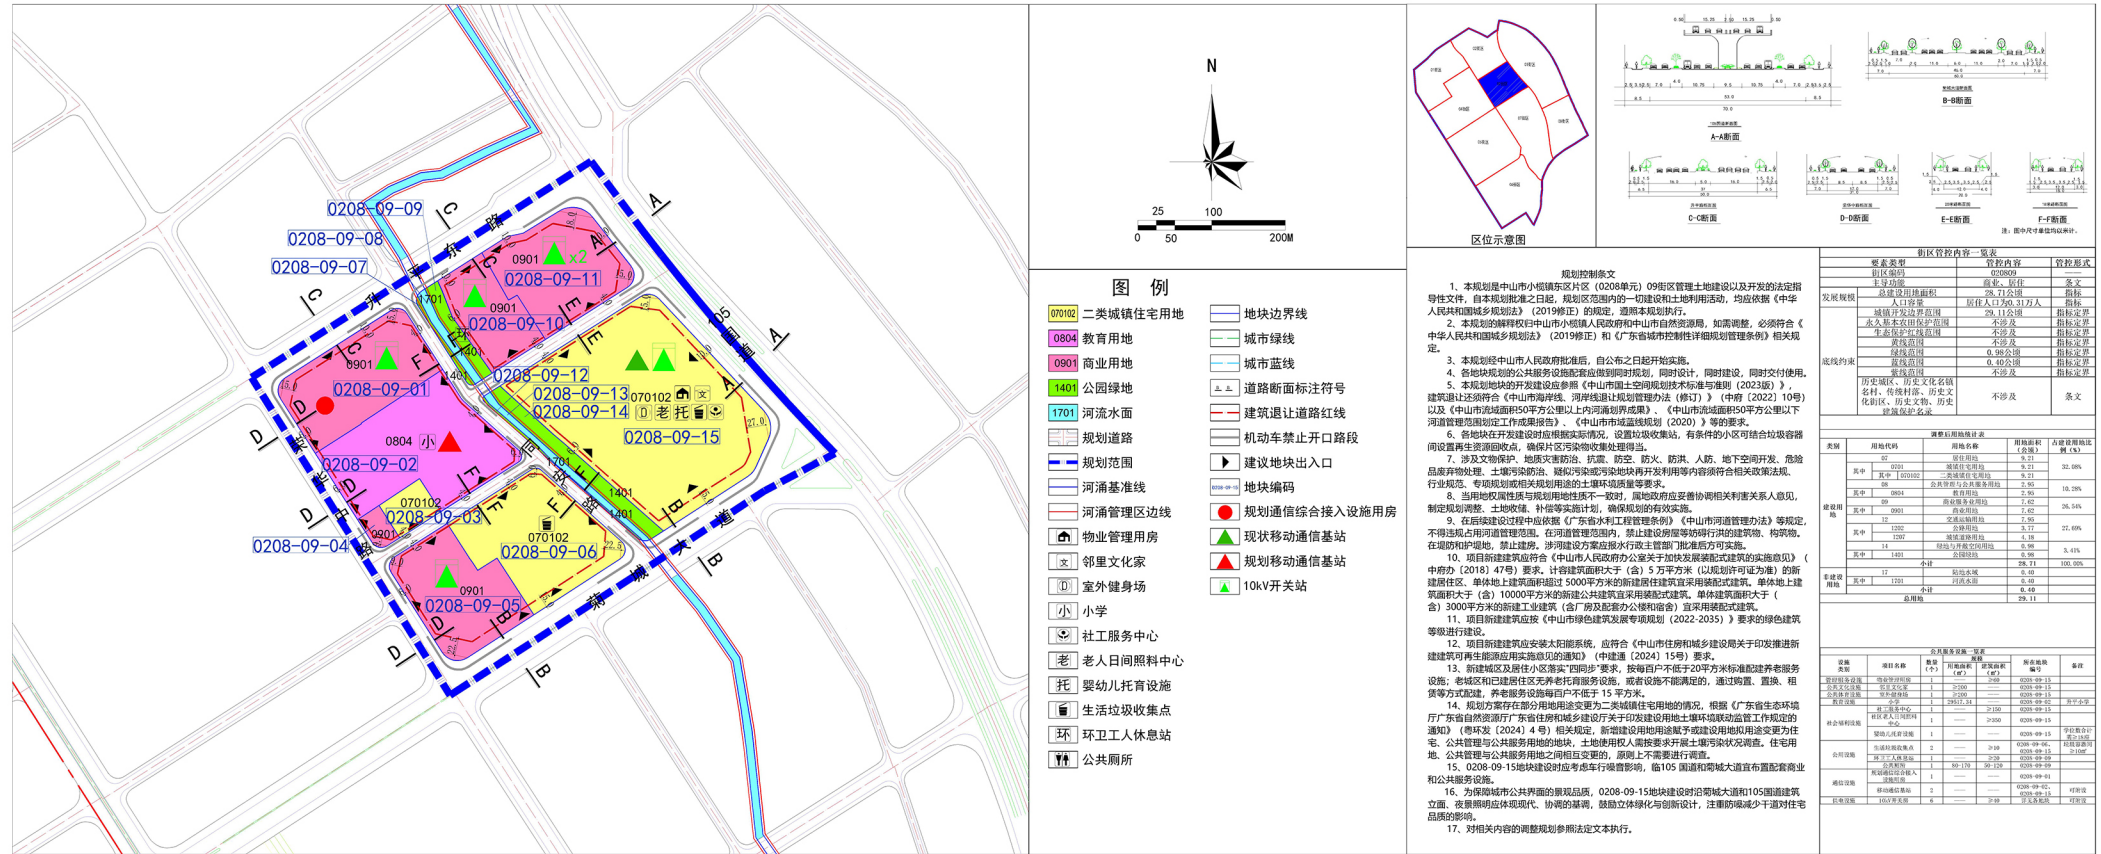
0208-09-09
0208-09-08
0208-09-07
0208-09-11
0208-09-10
0208-09-01
0208-09-12
0208-09-13
0208-09-14
0208-09-15
0208-09-02
0208-09-03
0208-09-06
0208-09-04
0208-09-05
0901
0804
070102
1401
1701
小
老
托
文

N
25 100
0 50 200M

区位示意图

A-A断面
B-B断面
C-C断面
D-D断面
E-E断面
F-F断面

图 例
070102 二类城镇住宅用地
0804 教育用地
0901 商业用地
1401 公园绿地
1701 河流水面
规划道路
规划范围
河涌基准线
河涌管理区边线
物业管理用房
邻里文化家
室外健身场
小学
社工服务中心
老人日间照料中心
婴幼儿托育设施
生活垃圾收集点
环卫工人休息站
公共厕所
地块边界线
城市绿线
城市蓝线
道路断面标注符号
建筑退让道路红线
机动车禁止开口路段
建议地块出入口
地块编码
规划通信综合接入设施用房
现状移动通信基站
规划移动通信基站
10kV开关站

规划控制条文
1、本规划是中山市小榄镇东区片区（0208单元）09街区管理土地建设以及开发的法定指导性文件，自本规划批准之日起，规划区范围内的一切建设用土地利用活动，均应依照《中华人民共和国城乡规划法》（2019修正）的规定，遵照本规划执行。
2、本规划经授权予中山市小榄镇人民政府和中山市自然资源局，如需调整，必须符合《中华人民共和国城乡规划法》（2019修正）和《广东省城市控制性详细规划管理条例》相关规定。
3、本规划经中山市人民政府批准后，自公布之日起开始实施。
4、各地块规划的公共服务设施配套应做到同时规划，同时设计，同时建设，同时交付使用。
5、本规划地块的开发建设应参照《中山市国土空间规划技术标准与准则（2023版）》，建筑退让还须符合《中山市海岸线、河岸线退让规划管理办法（修订）》（中府〔2022〕10号）以及《中山市流域面积50平方公里以上内河涌划界成果》、《中山市流域面积50平方公里以下河道管理范围划定工作成果报告》、《中山市市域蓝线规划（2020）》等的要求。
6、各地块在开发建设时应根据实际情况，设置垃圾收集站，有条件的小区可结合垃圾容器间设置再生资源回收点，确保片区污染物收集处理得当。
7、涉及文物保护、地质灾害防治、抗震、防空、防火、防洪、人防、地下空间开发、危险品废弃物处理、土壤污染防治、疑似污染或污染地块再开发利用等内容须符合相关政策法规、行业规范、专项规划或相关规划用途的土壤环境质量要求。
8、当用地权属性质与规划用地性质不一致时，属地政府应妥善协调相关利害关系人意见，制定规划调整、土地收储、补偿安置等实施计划，确保规划的有效实施。
9、在后续建设过程中应依据《广东省水利工程管理条例》《中山市河道管理办法》等规定，不得违规占用河道管理范围。在河道管理范围内，禁止建设房屋等妨碍行洪的建筑物、构筑物。在堤防和护堤地，禁止建房。涉河建设方案应报水行政主管部门批准后方可实施。
10、项目新建建筑应符合《中山市人民政府办公室关于加快发展装配式建筑的实施意见》（中府办〔2018〕47号）要求。计容建筑面积大于（含）5万平方米（以规划许可证为准）的新建居住区、单体地上建筑面积超过5000平方米的新建居住建筑宜采用装配式建筑。单体地上建筑面积大于（含）10000平方米的新建公共建筑宜采用装配式建筑。单体建筑面积大于（含）3000平方米的新建工业建筑（含厂房及配套办公楼和宿舍）宜采用装配式建筑。
11、项目新建建筑应按《中山市绿色建筑发展专项规划（2022-2035）》要求的绿色建筑等级进行建设。
12、项目新建建筑应安装太阳能系统，应符合《中山市住房和城乡建设局关于印发推进新建建筑可再生能源应用实施意见的通知》（中建通〔2024〕15号）要求。
13、新建城区及居住小区落实"四同步"要求，按每百户不低于20平方米标准配建养老服务设施；老城区和已建居住区无养老托育服务设施，或者设施不能满足的，通过购置、置换、租赁等方式配建，养老服务设施每百户不低于15平方米。
14、规划方案存在部分用地用途变更为二类城镇住宅用地的情况，根据《广东省生态环境厅广东省自然资源厅广东省住房和城乡建设厅关于印发建设用地土壤环境联动监管工作规定的通知》（粤环发〔2024〕4号）相关规定，新增建设用地用途赋予或建设用地拟用途变更为住宅、公共管理与公共服务用地的地块，土地使用权人需按要求开展土壤污染状况调查。住宅用地、公共管理与公共服务用地之间相互变更的，原则上不需要进行调查。
15、0208-09-15地块建设时应考虑车行噪音影响，临105国道和菊城大道宜布置配套商业和公共服务设施。
16、为保障城市公共界面的景观品质，0208-09-15地块建设时沿菊城大道和105国道建筑立面、夜景照明应体现现代、协调的基调，鼓励立体绿化与创新设计，注重防噪减少干道对住宅品质的影响。
17、对相关内容的调整规划参照法定文本执行。

街区管控内容一览表
| 要素类型 | | 管控内容 | 管控形式 |
|---|---|---|---|
| 街区编码 | | 020809 | —— |
| 主导功能 | | 商业、居住 | 条文 |
| 发展规模 | 总建设用地面积 | 28.71公顷 | 指标 |
| | 人口容量 | 居住人口为0.31万人 | 指标 |
| 底线约束 | 城镇开发边界范围 | 29.11公顷 | 指标定界 |
| | 永久基本农田保护范围 | 不涉及 | 指标定界 |
| | 生态保护红线范围 | 不涉及 | 指标定界 |
| | 黄线范围 | 不涉及 | 指标定界 |
| | 绿线范围 | 0.98公顷 | 指标定界 |
| | 蓝线范围 | 0.40公顷 | 指标定界 |
| | 紫线范围 | 不涉及 | 指标定界 |
| | 历史城区、历史文化名镇名村、传统村落、历史文化街区、历史文物、历史建筑保护名录 | 不涉及 | 条文 |

调整后用地统计表
| 类别 | 用地代码 | | 用地名称 | 用地面积（公顷） | 占建设用地比例（%） |
|---|---|---|---|---|---|
| 建设用地 | 07 | | 居住用地 | 9.21 | 32.08% |
| | 其中 0701 | | 城镇住宅用地 | 9.21 | |
| | 其中 070102 | | 二类城镇住宅用地 | 9.21 | |
| | 08 | | 公共管理与公共服务用地 | 2.95 | 10.28% |
| | 其中 0804 | | 教育用地 | 2.95 | |
| | 09 | | 商业服务业用地 | 7.62 | 26.54% |
| | 其中 0901 | | 商业用地 | 7.62 | |
| | 12 | | 交通运输用地 | 7.95 | 27.69% |
| | 其中 1202 | | 公路用地 | 3.77 | |
| | 1207 | | 城镇道路用地 | 4.18 | |
| | 14 | | 绿地与开敞空间用地 | 0.98 | 3.41% |
| | 其中 1401 | | 公园绿地 | 0.98 | |
| | 小计 | | | 28.71 | 100.00% |
| 非建设用地 | 17 | | 陆地水域 | 0.40 | |
| | 其中 1701 | | 河流水面 | 0.40 | |
| | 小计 | | | 0.40 | |
| 总用地 | | | | 29.11 | |

公共服务设施一览表
| 设施类型 | 项目名称 | 数量（个） | 用地面积（㎡） | 建筑面积（㎡） | 所在地块编号 | 备注 |
|---|---|---|---|---|---|---|
| 管理服务设施 | 物业管理用房 | 1 | —— | ≥60 | 0208-09-15 | |
| 公共文化设施 | 邻里文化家 | 1 | —— | ≥200 | 0208-09-15 | |
| 公共体育设施 | 室外健身场 | 1 | ≥200 | —— | 0208-09-15 | |
| 教育设施 | 小学 | 1 | 29517.34 | —— | 0208-09-02 | 升平小学 |
| 社会福利设施 | 社工服务中心 | 1 | —— | ≥150 | 0208-09-15 | |
| | 社区老人日间照料中心 | 1 | —— | ≥350 | 0208-09-15 | |
| | 婴幼儿托育设施 | 1 | —— | —— | 0208-09-15 | 学位数合计需≥18座 |
| 公用设施 | 生活垃圾收集点 | 2 | —— | ≥10 | 0208-09-06、0208-09-15 | 垃圾容器间≥10㎡ |
| | 环卫工人休息站 | 1 | —— | ≥20 | 0208-09-15 | |
| | 公共厕所 | 1 | 80-170 | 50-120 | 0208-09-09 | |
| 通信设施 | 规划通信综合接入设施用房 | 1 | —— | —— | 0208-09-01 | |
| | 移动通信基站 | 5 | —— | —— | 0208-09-02、0208-09-15 | 可附设 |
| 供电设施 | 10kV开关站 | 6 | —— | ≥40 | 详见各地块 | 可附设 |

注：图中尺寸单位以米计。